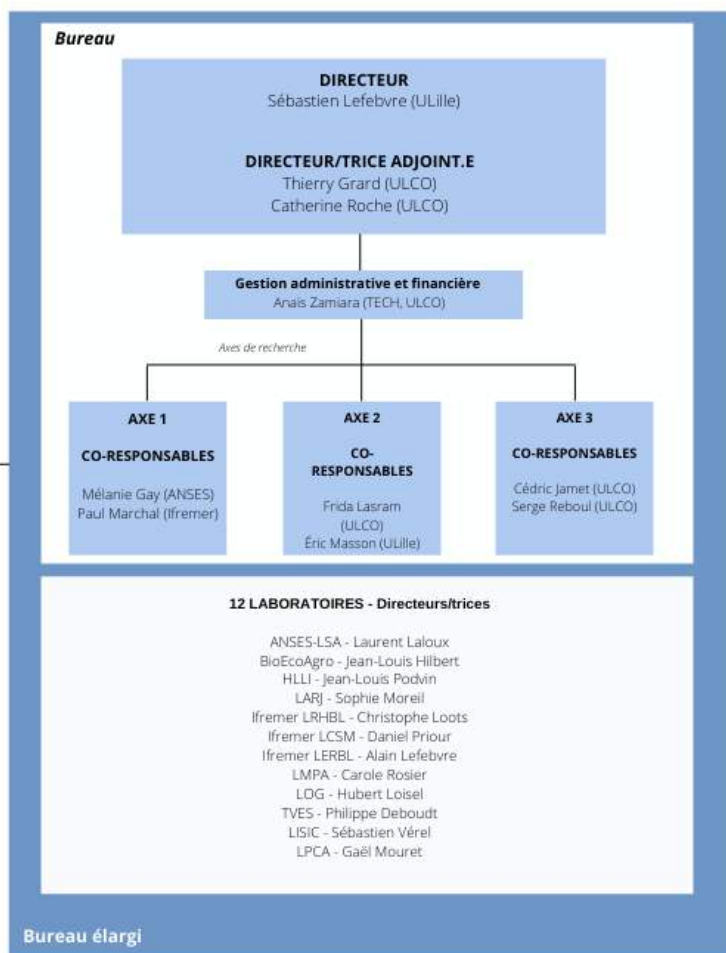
Bureau

DIRECTEUR
Sébastien Lefebvre (ULille)

DIRECTEUR/TRICE ADJOINT.E
Thierry Grard (ULCO)
Catherine Roche (ULCO)

Gestion administrative et financière
Anais Zamiara (TECH, ULCO)

Axes de recherche

AXE 1

CO-RESPONSABLES

Mélanie Gay (ANSES)
Paul Marchal (Ifremer)

AXE 2

CO-RESPONSABLES

Frida Lasram (ULCO)
Éric Masson (ULille)

AXE 3

CO-RESPONSABLES

Cédric Jamet (ULCO)
Serge Reboul (ULCO)

12 LABORATOIRES - Directeurs/trices

ANSES-LSA - Laurent Laloux
BioEcoAgro - Jean-Louis Hilbert
HLLI - Jean-Louis Podvin
LARJ - Sophie Moreil
Ifremer LRHBL - Christophe Loots
Ifremer LCSM - Daniel Priour
Ifremer LERBL - Alain Lefebvre
LMPA - Carole Rosier
LOG - Hubert Loisel
TVES - Philippe Deboudt
LISIC - Sébastien Vérel
LPCA - Gaël Mouret

Bureau élargi